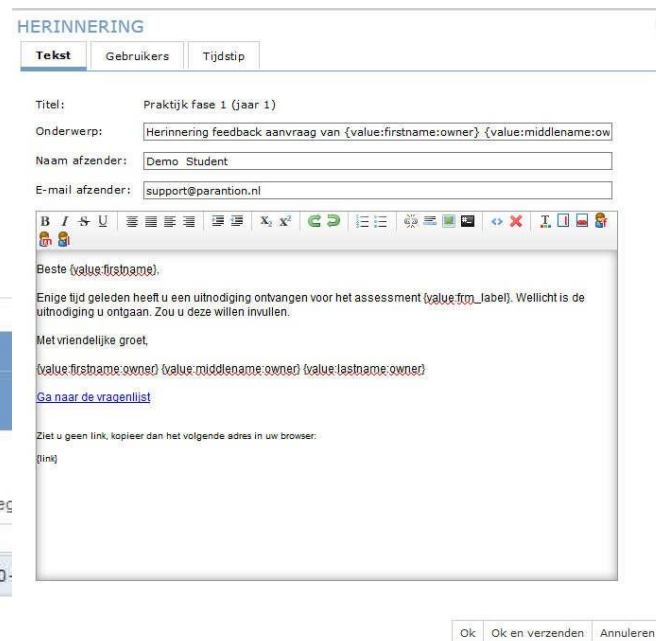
HERINNERING

Tekst | Gebruikers | Tijdstip

Titel: Praktijk fase 1 (jaar 1)

Onderwerp: Herinnering feedback aanvraag van {value:firstname:owner} {value:middlename:ow

Naam afzender: Demo Student

E-mail afzender: support@parantion.nl

Beste {value:firstname},

Enige tijd geleden heeft u een uitnodiging ontvangen voor het assessment {value:frm_label}. Wellicht is de uitnodiging u ontgaan. Zou u deze willen invullen.

Met vriendelijke groet,

{value:firstname:owner} {value:middlename:owner} {value:lastname:owner}

Ga naar de vragenlijst

Ziet u geen link, kopieer dan het volgende adres in uw browser:

{link}

eg

0-

Ok | Ok en verzenden | Annuleren